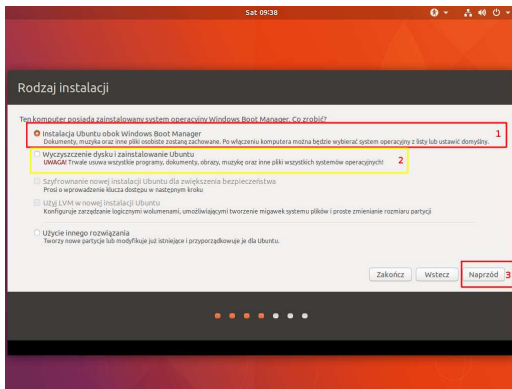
Sat 09:38

Rodzaj instalacji

Ten komputer posiada zainstalowany system operacyjny Windows Boot Manager. Co zrobić?

Instalacja Ubuntu obok Windows Boot Manager
Dokumenty, muzyka oraz inne pliki osobiste zostaną zachowane. Po włączeniu komputera można będzie wybierać system operacyjny z listy lub ustawić domyślny.

1

Wyczyszczenie dysku i zainstalowanie Ubuntu
UWAGA! Trwale usuwa wszystkie programy, dokumenty, obrazy, muzykę oraz inne pliki wszystkich systemów operacyjnych!

2

Szyfrowanie nowej instalacji Ubuntu dla zwiększenia bezpieczeństwa
Prosi o wprowadzenie klucza dostępu w następnym kroku

Użyj LVM w nowej instalacji Ubuntu
Konfiguruje zarządzanie logicznymi wolumenami, umożliwiającymi tworzenie migawek systemu plików i proste zmienianie rozmiaru partycji

Użycie innego rozwiązania
Tworzy nowe partycje lub modyfikuje już istniejące i przyporządkowuje je dla Ubuntu.

Zakończ Wstecz Naprzód 3